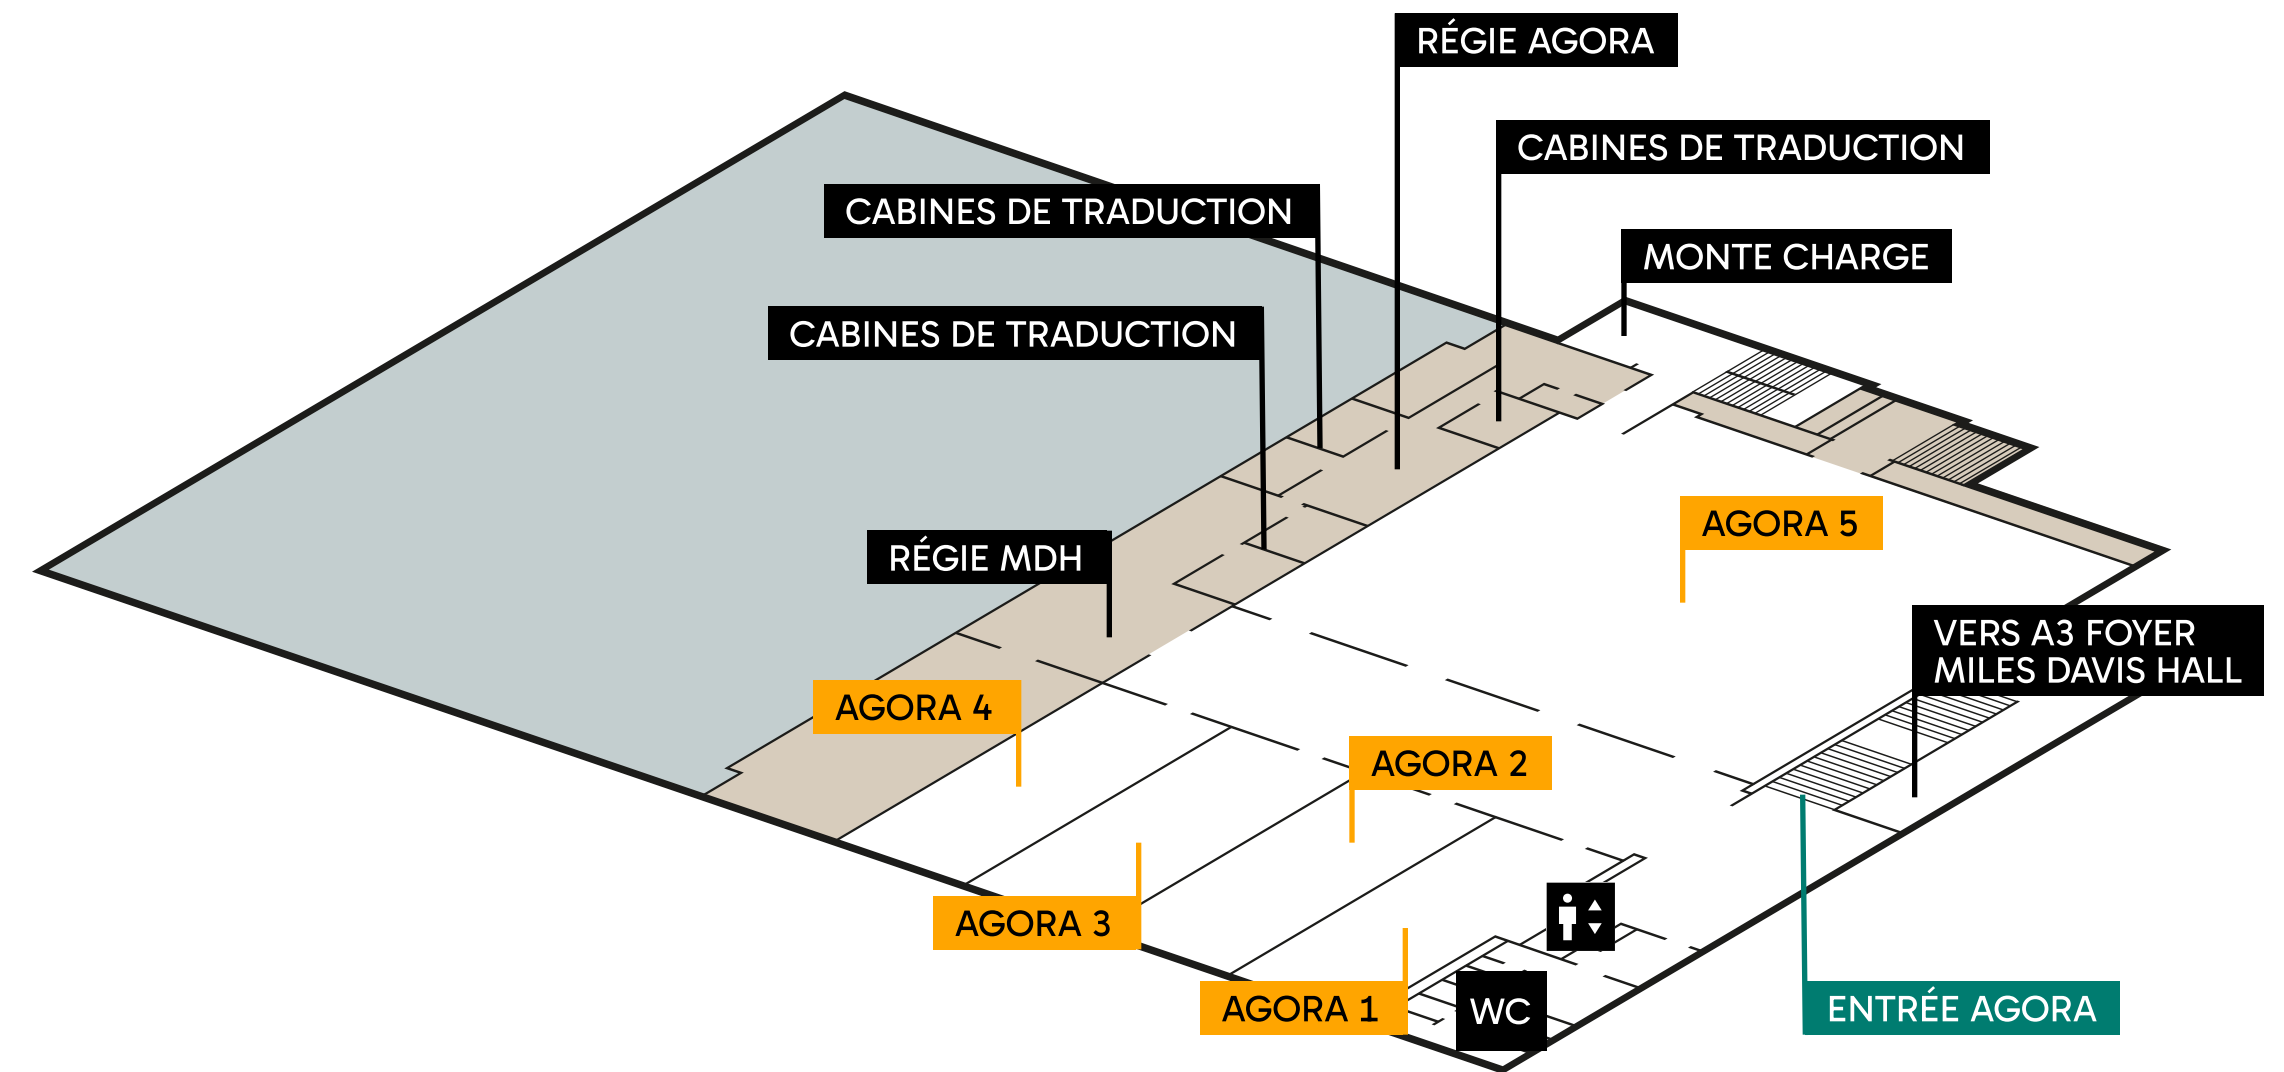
RÉGIE AGORA

CABINES DE TRADUCTION

CABINES DE TRADUCTION

MONTE CHARGE

CABINES DE TRADUCTION

AGORA 5

RÉGIE MDH

VERS A3 FOYER
MILES DAVIS HALL

AGORA 4

AGORA 2

AGORA 3

AGORA 1

WC

ENTRÉE AGORA